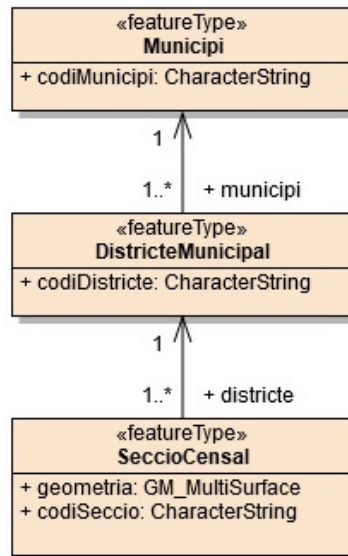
«featureType»
Municipi

+ codiMunicipi: CharacterString

1

1..*

+ municipi

«featureType»
DistricteMunicipal

+ codiDistricte: CharacterString

1

1..*

+ districte

«featureType»
SeccioCensal

+ geometria: GM_MultiSurface
+ codiSeccio: CharacterString